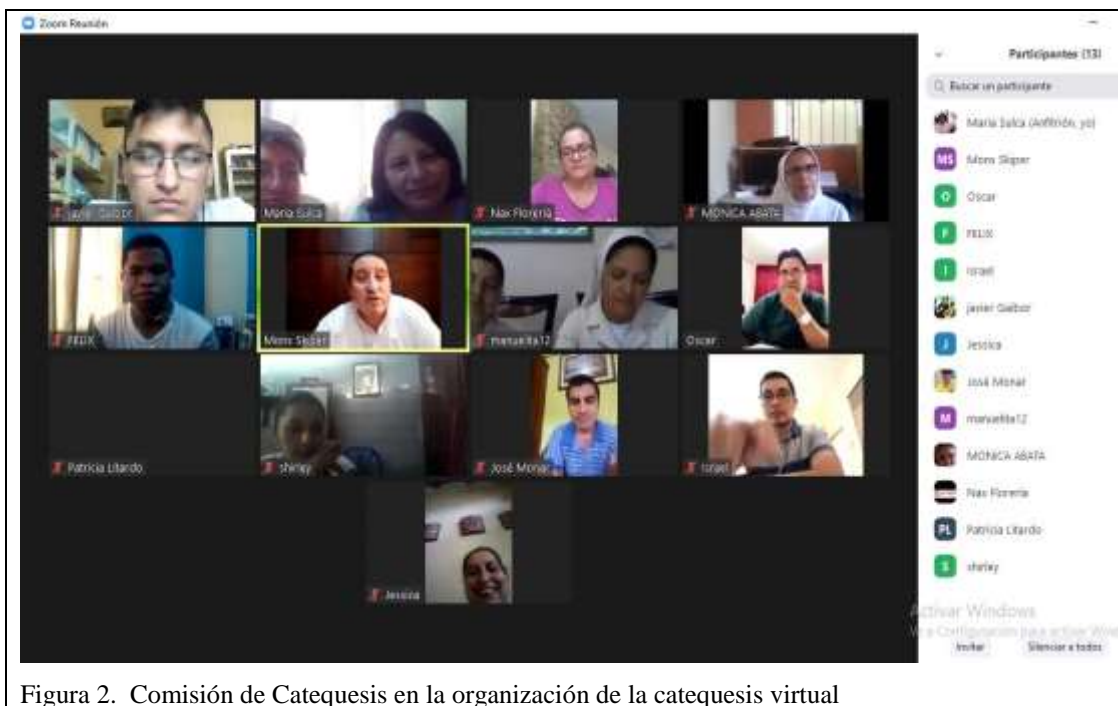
Zoom Reunión

Participantes (13)

Buscar un participante

Maria Sulca (Anfitrión, yo)

MS Mons Skiper

O Oscar

F FELIX

I Israel

javier Gaibor

J Jessica

José Monar

M manuelita12

MONICA ABATA

Nax Floreria

PL Patricia Litardo

S shirley

javier Gaibor

Maria Sulca

Nax Floreria

MONICA ABATA

FELIX

Mons Skiper

manuelita12

Oscar

Patricia Litardo

shirley

José Monar

Israel

Jessica

Activar Windows
Ve a Configuración para activar Windows.

Invitar

Silenciar a todos

Figura 2. Comisión de Catequesis en la organización de la catequesis virtual